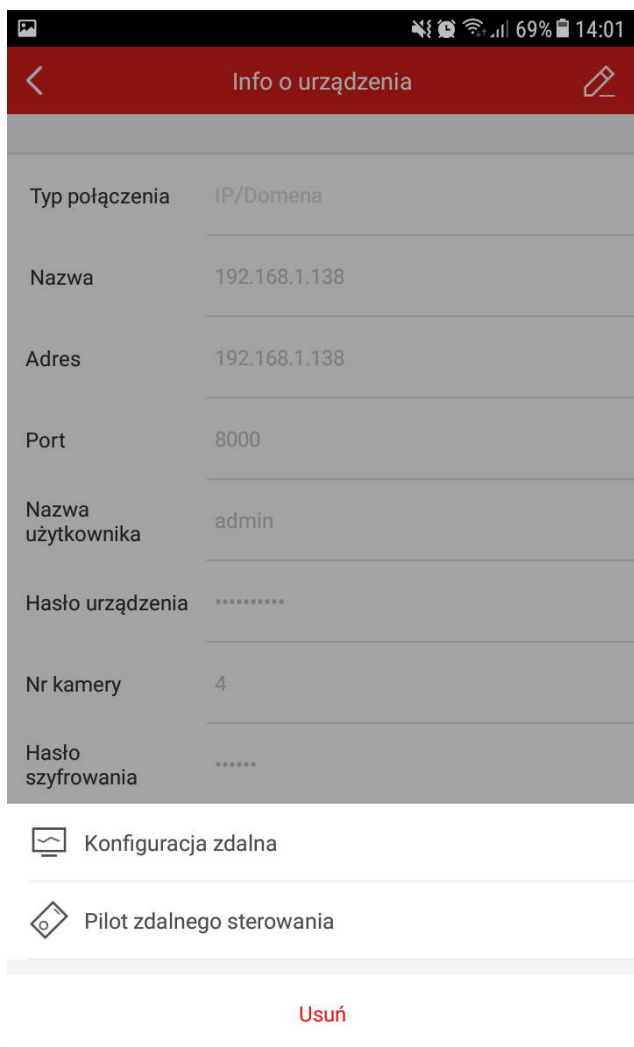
69% 14:01

Info o urządzenia

Typ połączenia IP/Domena

Nazwa 192.168.1.138

Adres 192.168.1.138

Port 8000

Nazwa użytkownika admin

Hasło urządzenia ••••••••••

Nr kamery 4

Hasło szyfrowania ••••••

Konfiguracja zdalna

Pilot zdalnego sterowania

Usuń